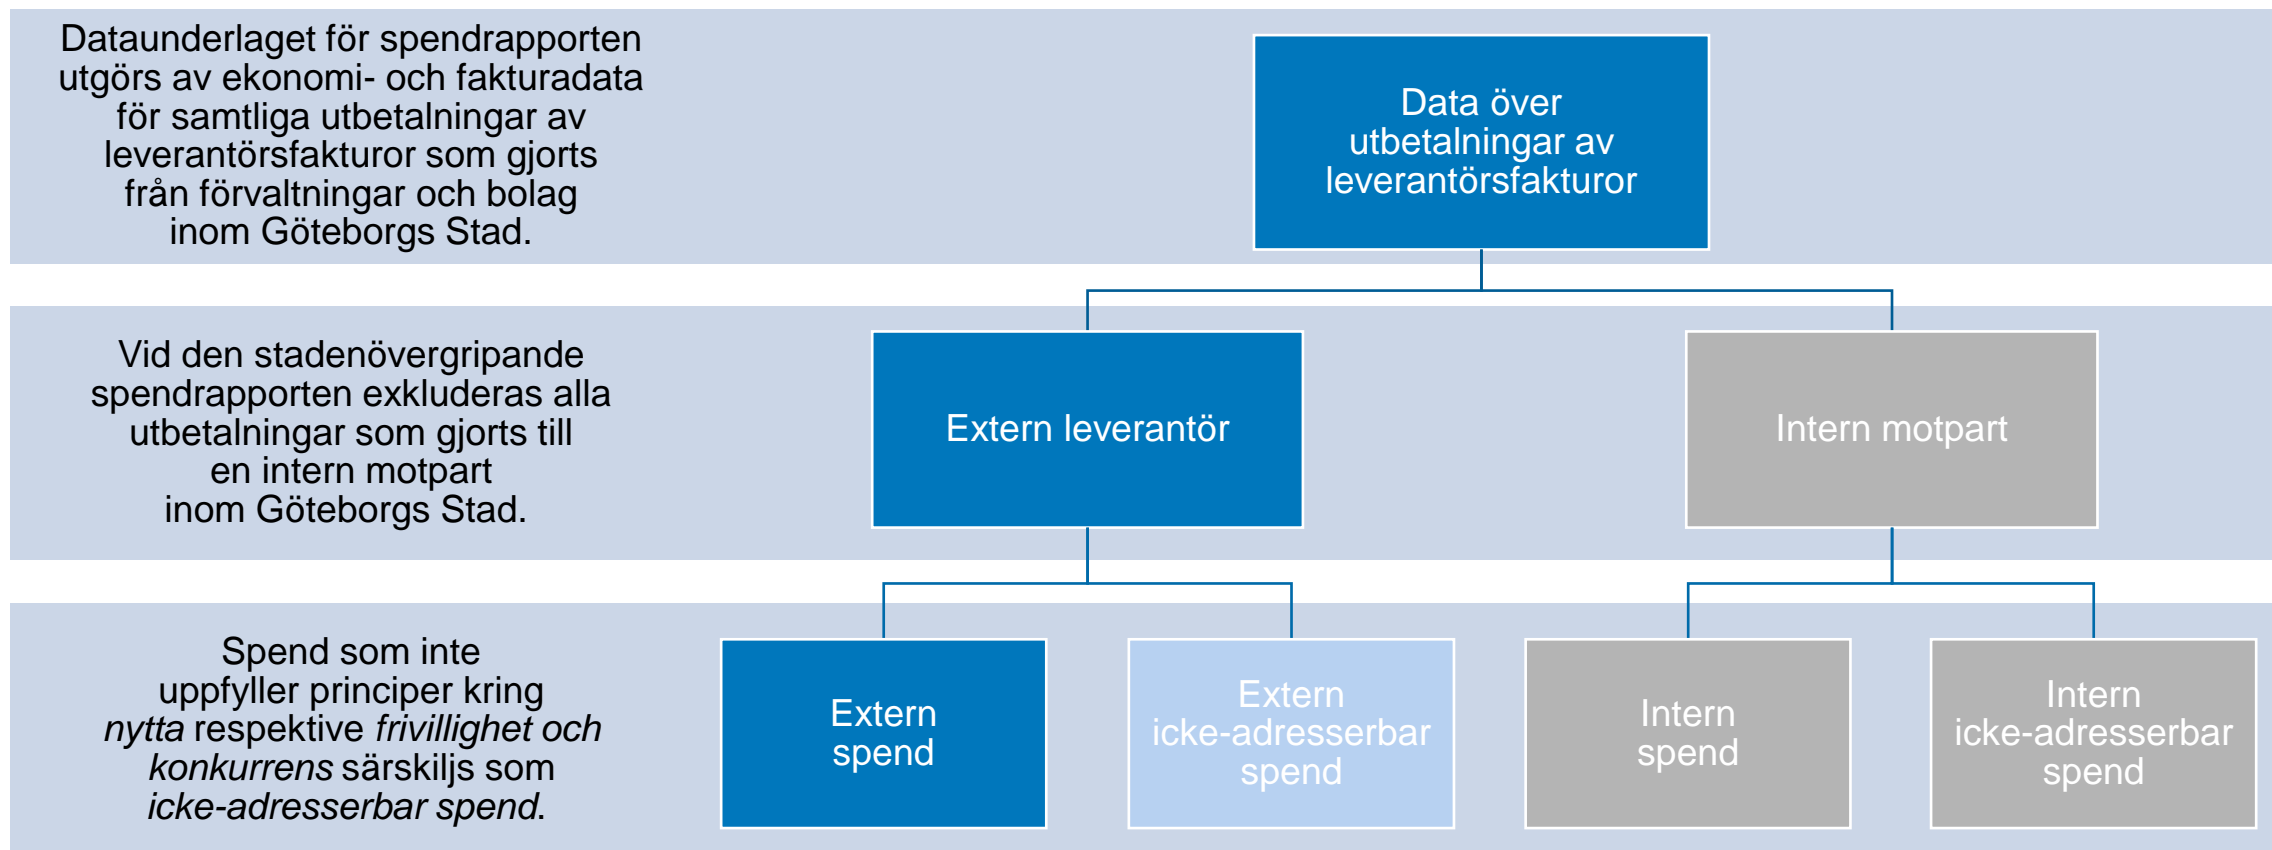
Dataunderlaget för spendrapporten utgörs av ekonomi- och fakturadata för samtliga utbetalningar av leverantörsfakturor som gjorts från förvaltningar och bolag inom Göteborgs Stad.

Data över utbetalningar av leverantörsfakturor

Vid den stadenövergripande spendrapporten exkluderas alla utbetalningar som gjorts till en intern motpart inom Göteborgs Stad.

Extern leverantör

Intern motpart

Spend som inte uppfyller principer kring *nytta* respektive *frivillighet och konkurrens* särskiljs som *icke-adresserbar spend*.

Extern spend

Extern icke-adresserbar spend

Intern spend

Intern icke-adresserbar spend